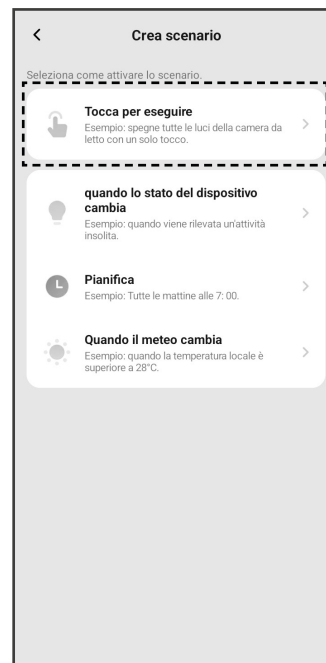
<

Crea scenario

Seleziona come attivare lo scenario.

Tocca per eseguire
Esempio: spegne tutte le luci della camera da letto con un solo tocco.
>

quando lo stato del dispositivo cambia
Esempio: quando viene rilevata un'attività insolita.
>

Pianifica
Esempio: Tutte le mattine alle 7: 00.
>

Quando il meteo cambia
Esempio: quando la temperatura locale è superiore a 28°C.
>